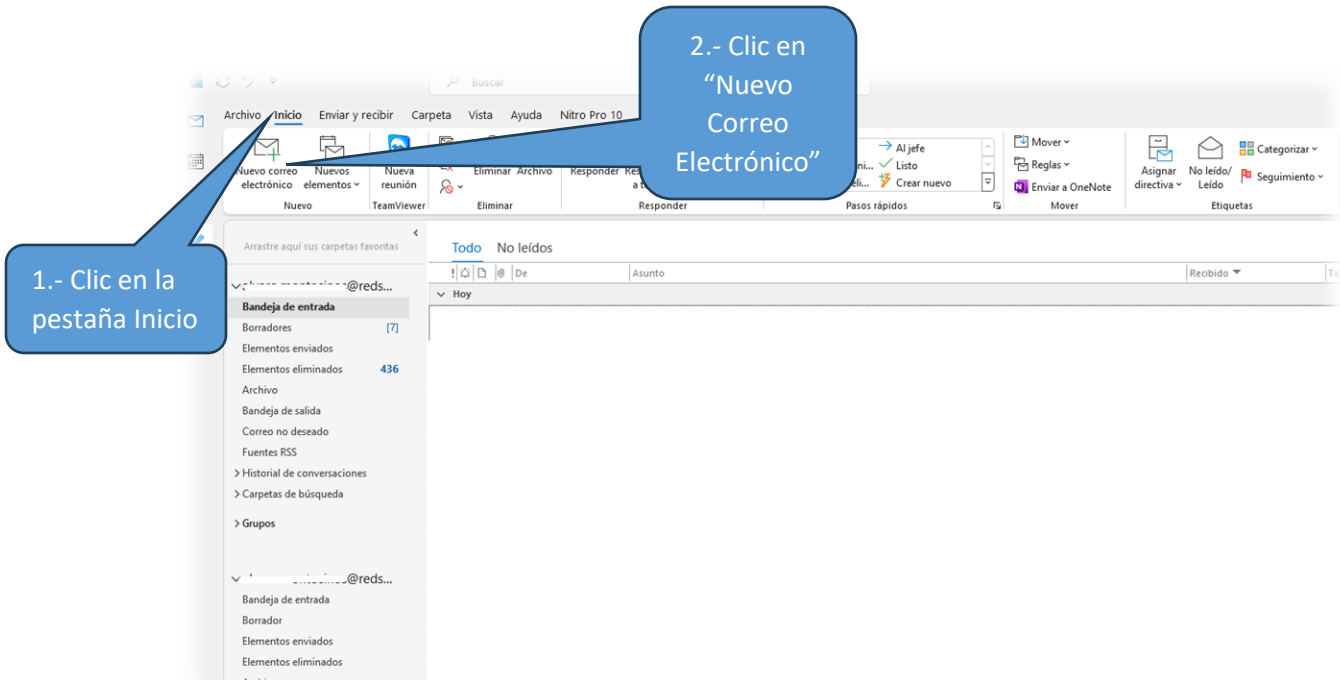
2.- Clic en “Nuevo Correo Electrónico”

Buscar

Archivo Inicio Enviar y recibir Carpeta Vista Ayuda Nitro Pro 10

Nuevo correo electrónico
Nuevos elementos
Nuevo

Nueva reunión
TeamViewer

Eliminar Archivo
Eliminar

Responder Res a t
Responder

Al jefe
Listo
Crear nuevo
Pasos rápidos

Mover
Reglas
Enviar a OneNote
Mover

Asignar directiva
No leído/ Leído
Categorizar
Seguimiento
Etiquetas

Arrastre aquí sus carpetas favoritas

1.- Clic en la pestaña Inicio

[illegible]@reds...
Bandeja de entrada
Borradores [7]
Elementos enviados
Elementos eliminados 436
Archivo
Bandeja de salida
Correo no deseado
Fuentes RSS
Historial de conversaciones
Carpetas de búsqueda

Grupos

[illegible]@reds...
Bandeja de entrada
Borrador
Elementos enviados
Elementos eliminados

Todo No leídos
De
Asunto
Recibido
Hoy